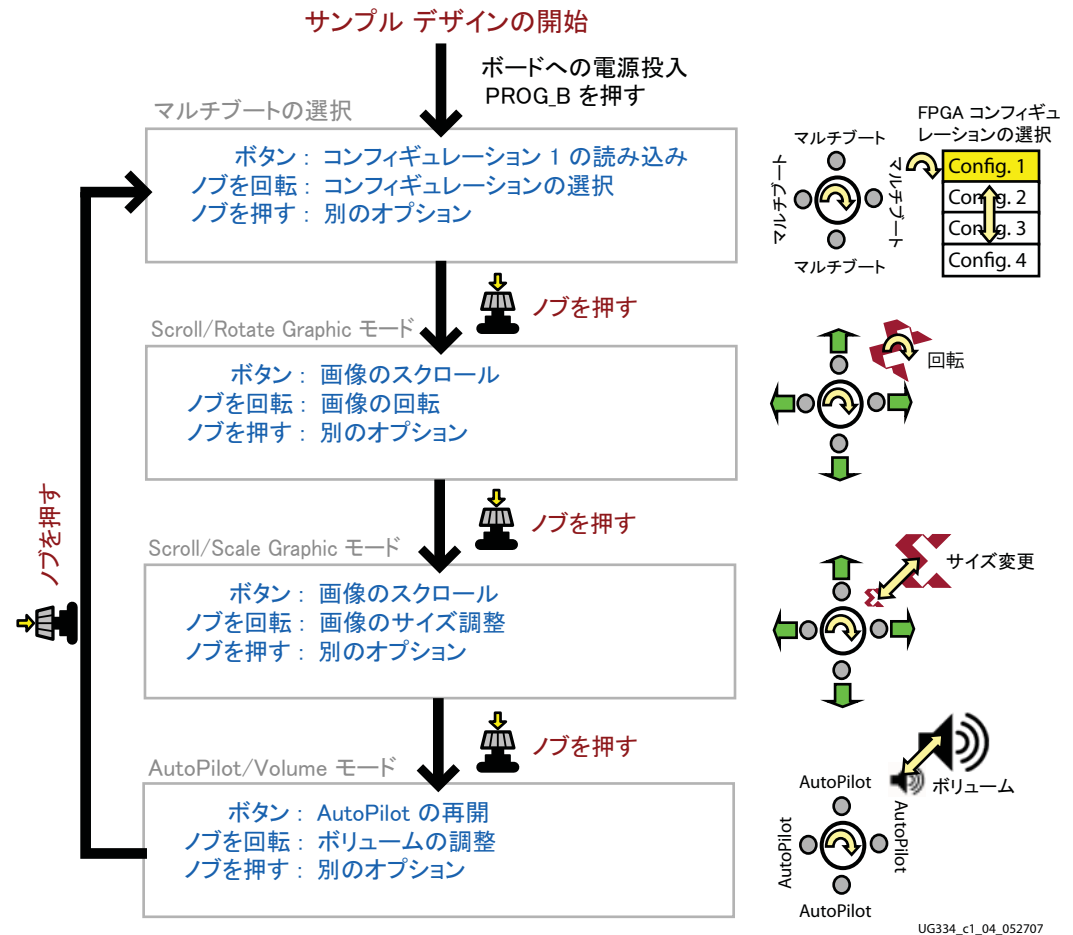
サンプル デザインの開始

ボードへの電源投入
PROG_B を押す

マルチブートの選択

ボタン： コンフィギュレーション 1 の読み込み
ノブを回転： コンフィギュレーションの選択
ノブを押す： 別のオプション

FPGA コンフィギュレーションの選択

マルチブート
マルチブート
マルチブート
マルチブート

Config. 1
Config. 2
Config. 3
Config. 4

ノブを押す

Scroll/Rotate Graphic モード

ボタン： 画像のスクロール
ノブを回転： 画像の回転
ノブを押す： 別のオプション

回転

ノブを押す

Scroll/Scale Graphic モード

ボタン： 画像のスクロール
ノブを回転： 画像のサイズ調整
ノブを押す： 別のオプション

サイズ変更

ノブを押す

AutoPilot/Volume モード

ボタン： AutoPilot の再開
ノブを回転： ボリュームの調整
ノブを押す： 別のオプション

ボリューム

AutoPilot
AutoPilot
AutoPilot
AutoPilot

ノブを押す

UG334_c1_04_052707